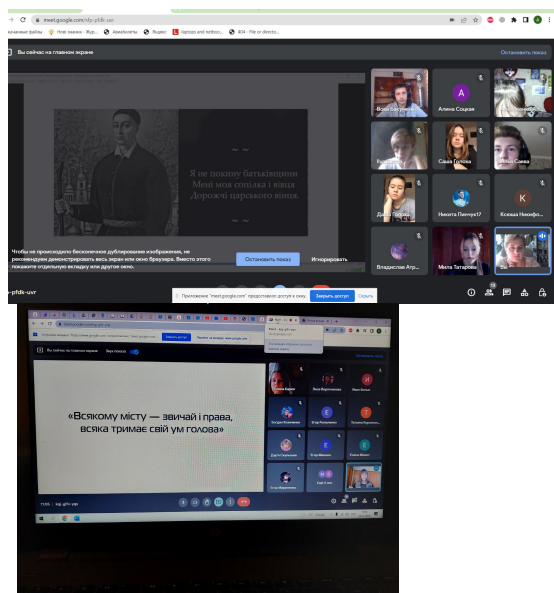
meet.google.com/sdp-pfdk-uvr

Вы сейчас на главном экране

Остановить показ

Я не покину батьківщини
Мені моя сопілка і вівця
Дорожчі царського вінця.

Чтобы не происходило бесконечного дублирования изображения, не рекомендуем демонстрировать весь экран или окно браузера. Вместо этого покажите отдельную вкладку или другое окно.

Остановить показ

Игнорировать

Алина Соцкая

Саша Голова

Никита Пинчук17

Ксюша Никифо...

Владислав Атр...

Мила Татарова

sdp-pfdk-uvr

Приложение "meet.google.com" предоставили доступ к окну.

Закрыть доступ

Скрыть

Вы сейчас на главном экране

«Всякому місту — звичай і права, всяка тримає свій ум голова»

sdp-pfdk-uvr